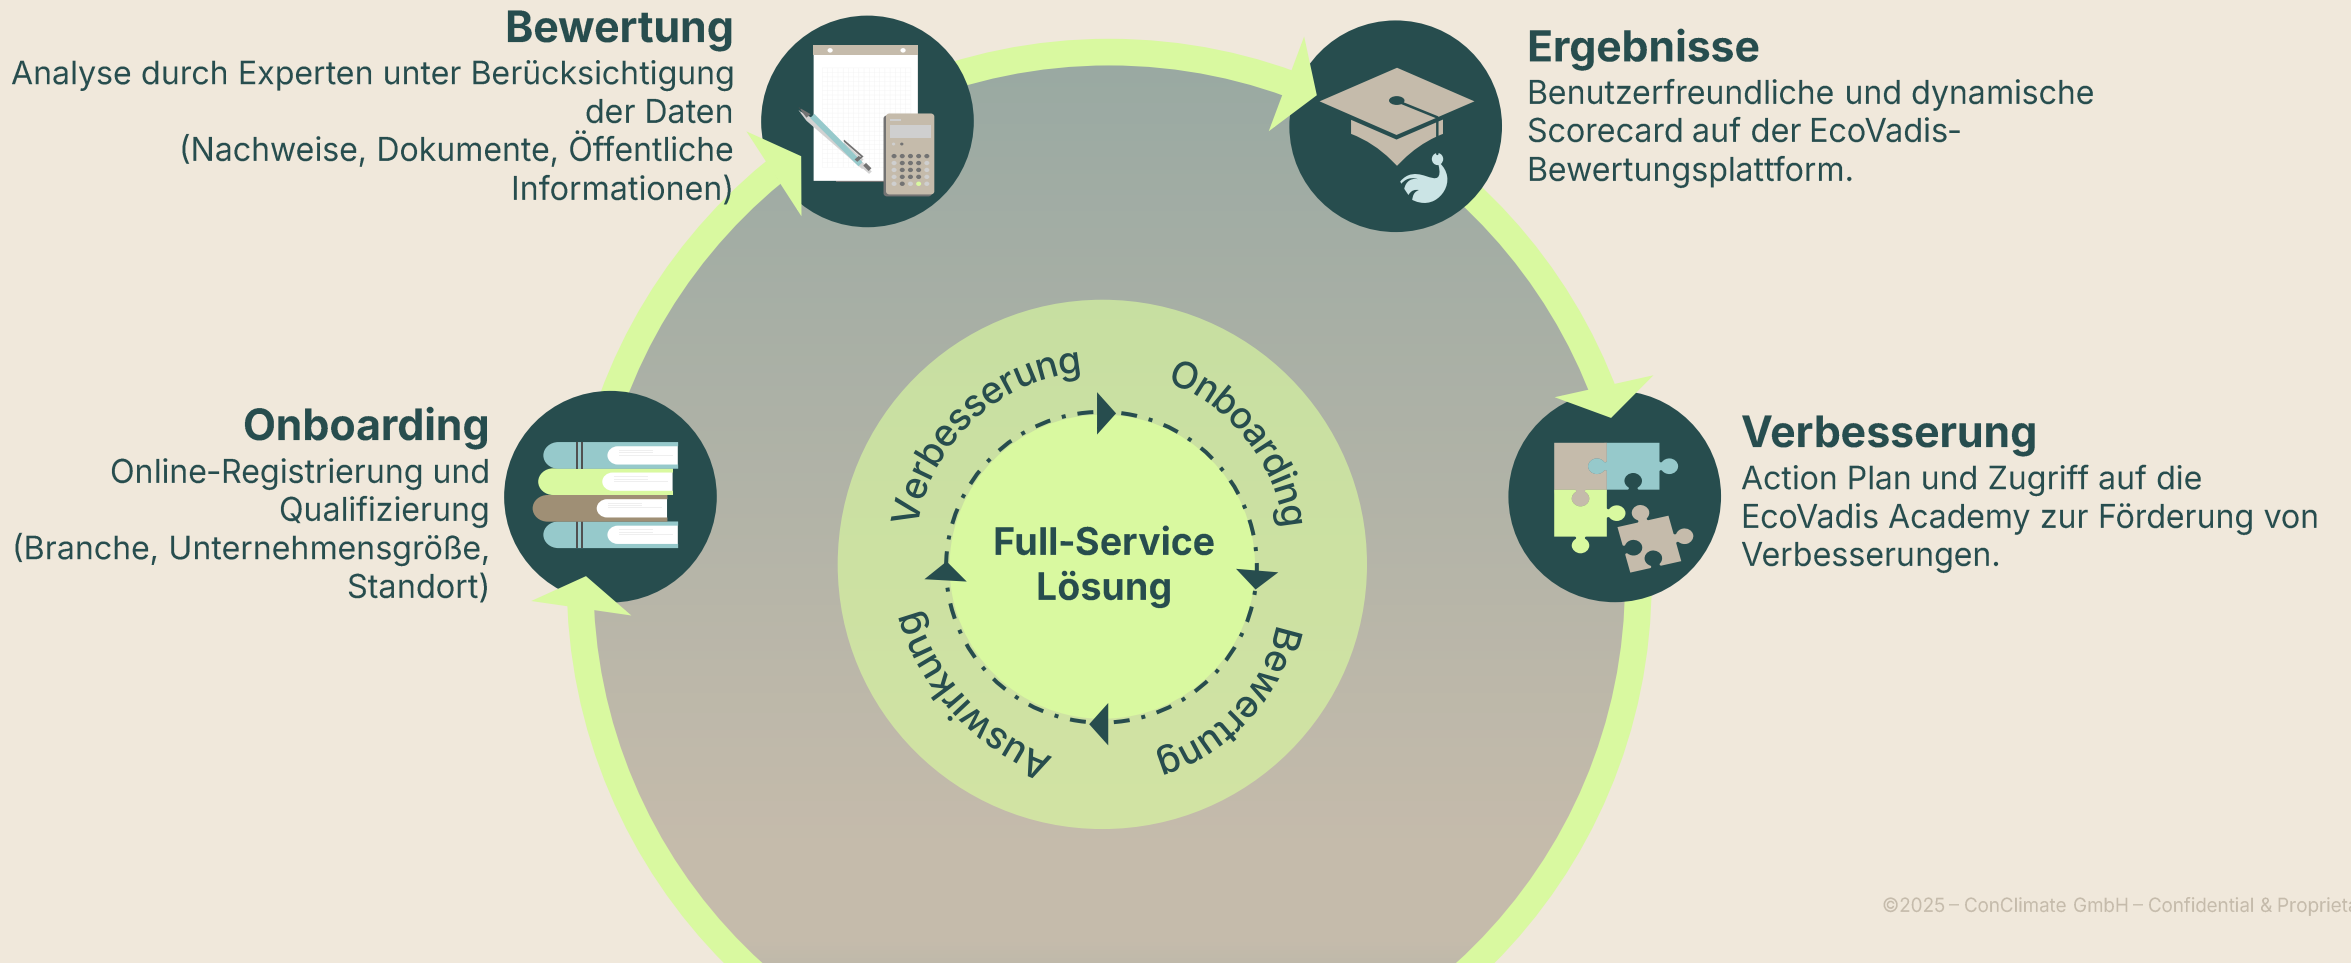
Bewertung
Analyse durch Experten unter Berücksichtigung der Daten
(Nachweise, Dokumente, Öffentliche Informationen)

Ergebnisse
Benutzerfreundliche und dynamische Scorecard auf der EcoVadis-Bewertungsplattform.

Onboarding
Online-Registrierung und Qualifizierung
(Branche, Unternehmensgröße, Standort)

Verbesserung
Action Plan und Zugriff auf die EcoVadis Academy zur Förderung von Verbesserungen.

Verbesserung
Onboarding
Full-Service Lösung
Auswirkung
Bewertung

©2025 – ConClimate GmbH – Confidential & Propriet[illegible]